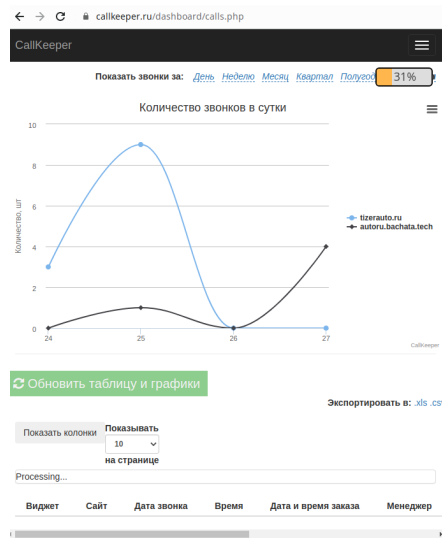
callkeeper.ru/dashboard/calls.php

CallKeeper

Показать звонки за: День Неделю Месяц Квартал Полугод

31%

Количество звонков в сутки

10
8
6
4
2
0

Количество, шт

24 25 26 27

tizerauto.ru
autoru.bachata.tech

CallKeeper

Обновить таблицу и графики

Экспортировать в: .xls .csv

Показать колонки

Показывать
10
на странице

Processing...

| Виджет | Сайт | Дата звонка | Время | Дата и время заказа | Менеджер |
|---|---|---|---|---|---|